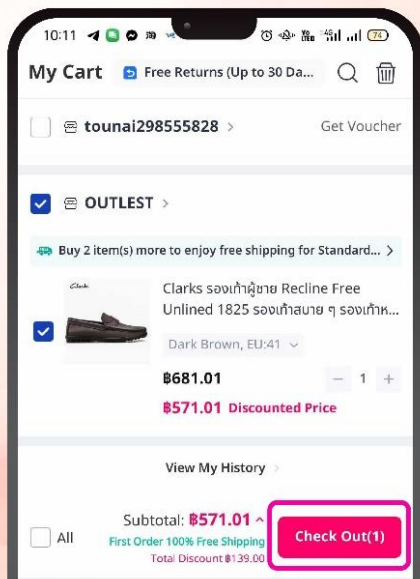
10:11 74

My Cart Free Returns (Up to 30 Da...

tounai298555828 > Get Voucher

OUTLEST >

Buy 2 item(s) more to enjoy free shipping for Standard... >

Clarks

Clarks รองเท้าผู้ชาย Recline Free Unlined 1825 รองเท้าสบาย ๆ รองเท้าห...

Dark Brown, EU:41

฿681.01 − 1 +

฿571.01 Discounted Price

View My History >

All Subtotal: ฿571.01 ^ First Order 100% Free Shipping Total Discount ฿139.00

Check Out(1)